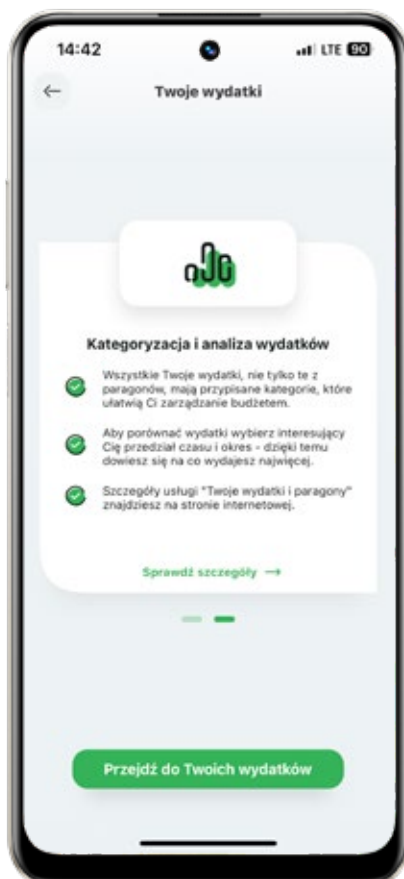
14:42

LTE 90

Twoje wydatki

Kategoryzacja i analiza wydatków

Wszystkie Twoje wydatki, nie tylko te z paragonów, mają przypisane kategorie, które ułatwią Ci zarządzanie budżetem.

Aby porównać wydatki wybierz interesujący Cię przedział czasu i okres - dzięki temu dowiesz się na co wydajesz najwięcej.

Szczegóły usługi "Twoje wydatki i paragony" znajdziesz na stronie internetowej.

Sprawdź szczegóły →

Przejdź do Twoich wydatków